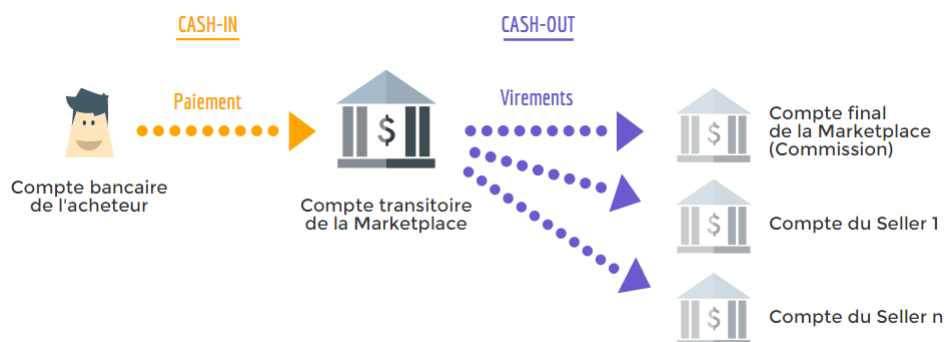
CASH-IN

CASH-OUT

Paiement

Virements

Compte bancaire de l'acheteur

$

Compte transitoire de la Marketplace

$

Compte final de la Marketplace (Commission)

$

Compte du Seller 1

$

Compte du Seller n